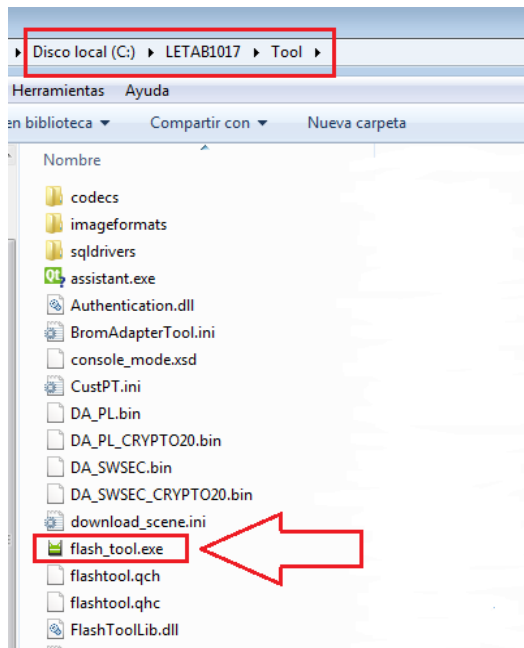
Disco local (C:) ▸ LETAB1017 ▸ Tool ▸

Herramientas Ayuda

en biblioteca ▾ Compartir con ▾ Nueva carpeta

Nombre

codecs
imageformats
sqldrivers
assistant.exe
Authentication.dll
BromAdapterTool.ini
console_mode.xsd
CustPT.ini
DA_PL.bin
DA_PL_CRYPTO20.bin
DA_SWSEC.bin
DA_SWSEC_CRYPTO20.bin
download_scene.ini
flash_tool.exe
flashtool.qch
flashtool.qhc
FlashToolLib.dll